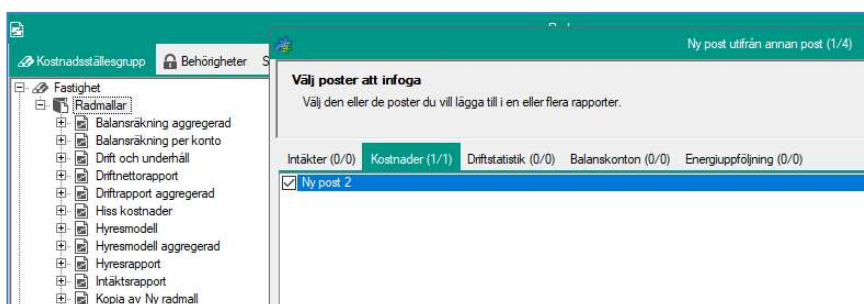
Kostnadsställesgrupp Behörigheter S

Fastighet
Radmallar
Balansräkning aggregerad
Balansräkning per konto
Drift och underhåll
Driftnettorapport
Driftrapport aggregerad
Hiss kostnader
Hyresmodell
Hyresmodell aggregerad
Hyresrapport
Intäktsrapport
Kopia av Ny radmall

Ny post utifrån annan post (1/4)

Välj poster att infoga
Välj den eller de poster du vill lägga till i en eller flera rapporter.

Intäkter (0/0) Kostnader (1/1) Driftstatistik (0/0) Balanskonton (0/0) Energiuppföljning (0/0)

Ny post 2